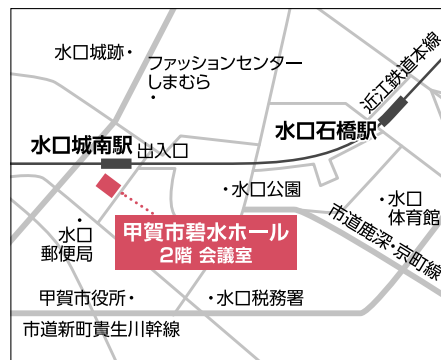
水口城跡・

ファッションセンター
しまむら
・

近江鉄道本線

水口城南駅

出入口

水口石橋駅

・水口公園

・水口
体育館

・
水口
郵便局

甲賀市碧水ホール
2階 会議室

市道鹿深・京町線

甲賀市役所・

・水口税務署

市道新町貴生川幹線